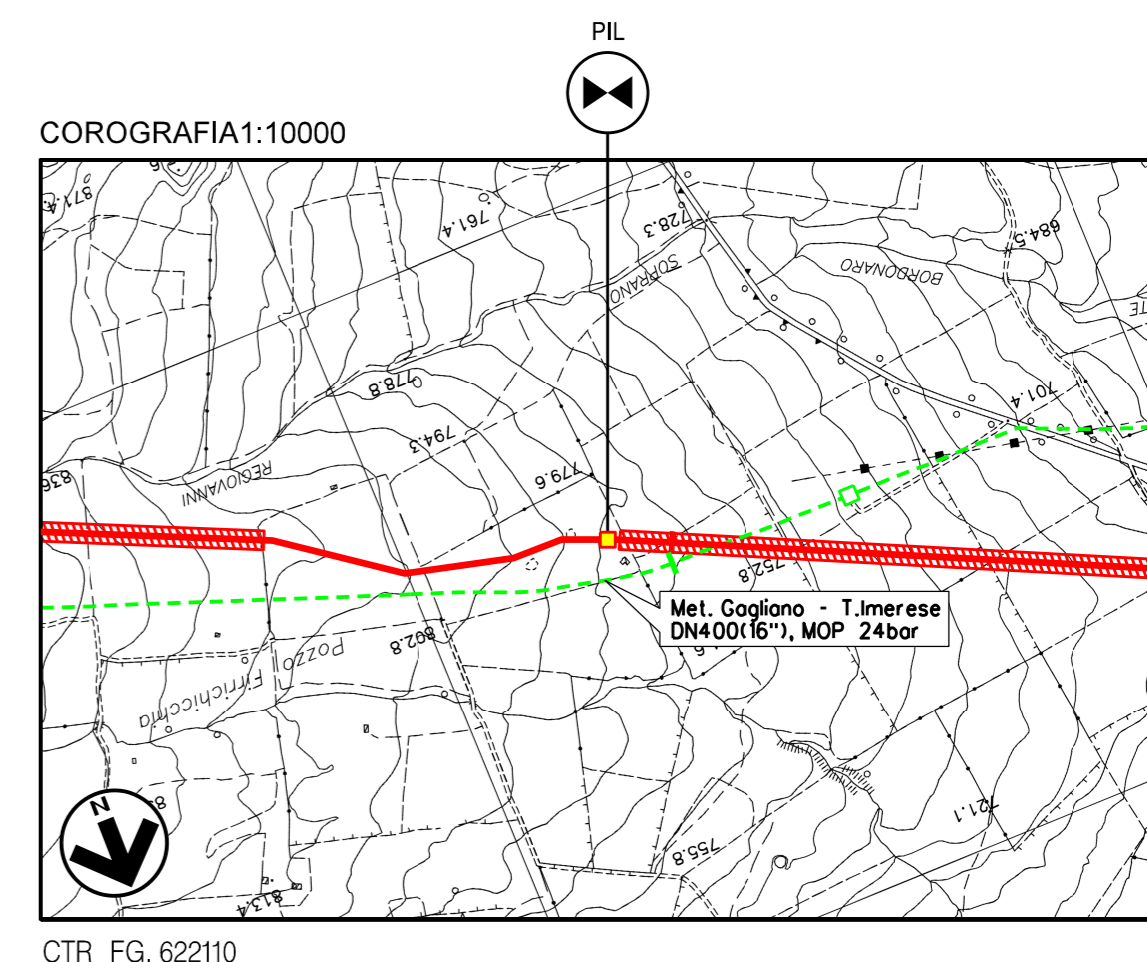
PIL

COROGRAFIA1:10000

871.4

761.4

728.3

SORRANO

BORDONARO

684.5

778.8

794.3

701.4

836

REGIOVANNI

779.6

752.8

Met. Gagliano - T.Imerese
DN400(16"), MOP 24bar

862.8

Pozzo Firrichicchia

N

721.1

755.8

813.4

CTR FG. 622110